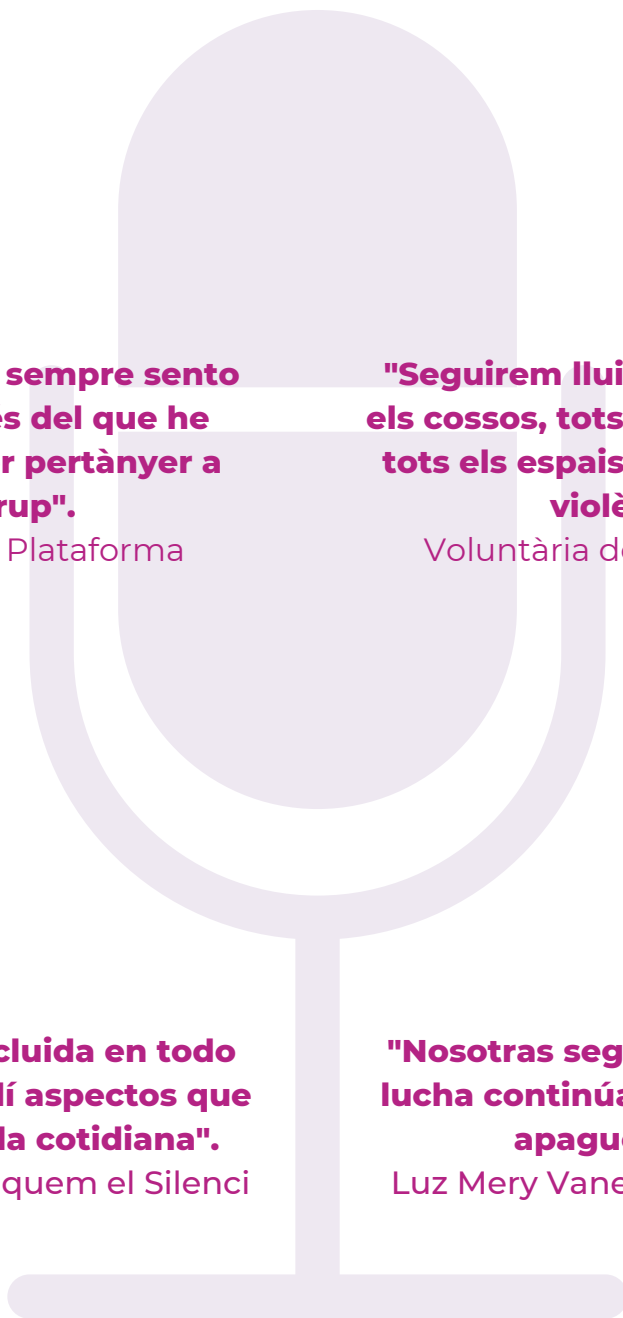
sempre sento
es del que he
r pertànyer a
rup".
Plataforma

"Seguirem llui
els cossos, tots
tots els espais
violè
Voluntària d

cluida en todo
lí aspectos que
la cotidiana".
quem el Silenci

"Nosotras seg
lucha continúa
apagu
Luz Mery Vane